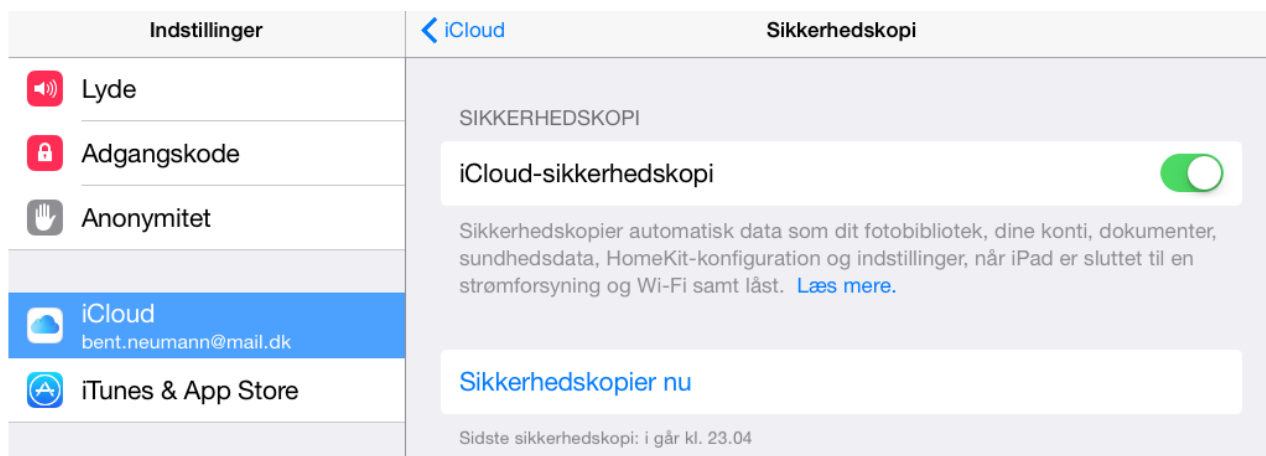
Indstillinger

Lyde

Adgangskode

Anonymitet

iCloud
bent.neumann@mail.dk

iTunes & App Store

iCloud

Sikkerhedskopi

SIKKERHEDSKOPI

iCloud-sikkerhedskopi

Sikkerhedskopier automatisk data som dit fotobibliotek, dine konti, dokumenter, sundhedsdata, HomeKit-konfiguration og indstillinger, når iPad er sluttet til en strømforsyning og Wi-Fi samt låst. Læs mere.

Sikkerhedskopier nu

Sidste sikkerhedskopi: i går kl. 23.04